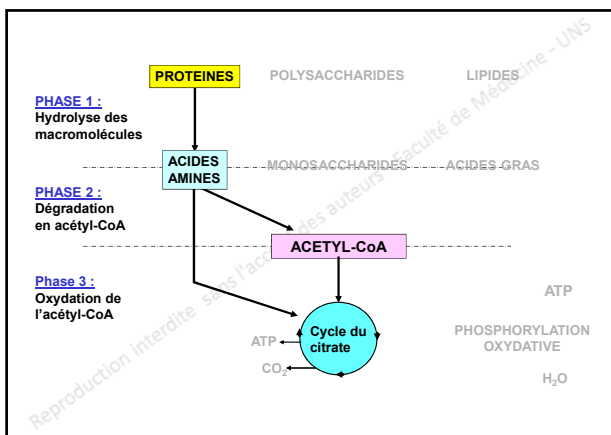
PROTEINES

POLYSACCHARIDES

LIPIDES

PHASE 1 :
Hydrolyse des macromolécules

ACIDES AMINES

MONOSACCHARIDES

ACIDES GRAS

PHASE 2 :
Dégradation en acétyl-CoA

ACETYL-CoA

Phase 3 :
Oxydation de l'acétyl-CoA

ATP

Cycle du citrate

ATP

$CO_2$

PHOSPHORYLATION OXYDATIVE

$H_2O$

Reproduction interdite sans l'accord des auteurs - Faculté de Médecine - UNS